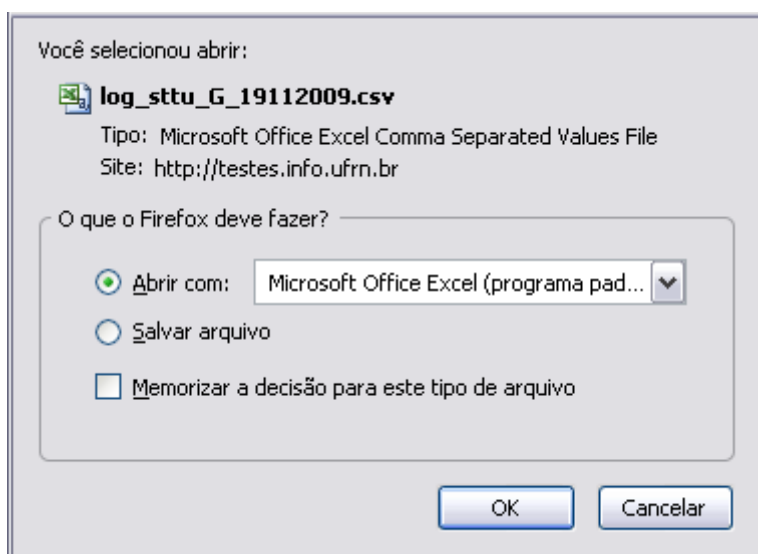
Você selecionou abrir:

log_sttu_G_19112009.csv

Tipo: Microsoft Office Excel Comma Separated Values File
Site: http://testes.info.ufrn.br

O que o Firefox deve fazer?

Abrir com: Microsoft Office Excel (programa pad...

Salvar arquivo

Memorizar a decisão para este tipo de arquivo

OK Cancelar